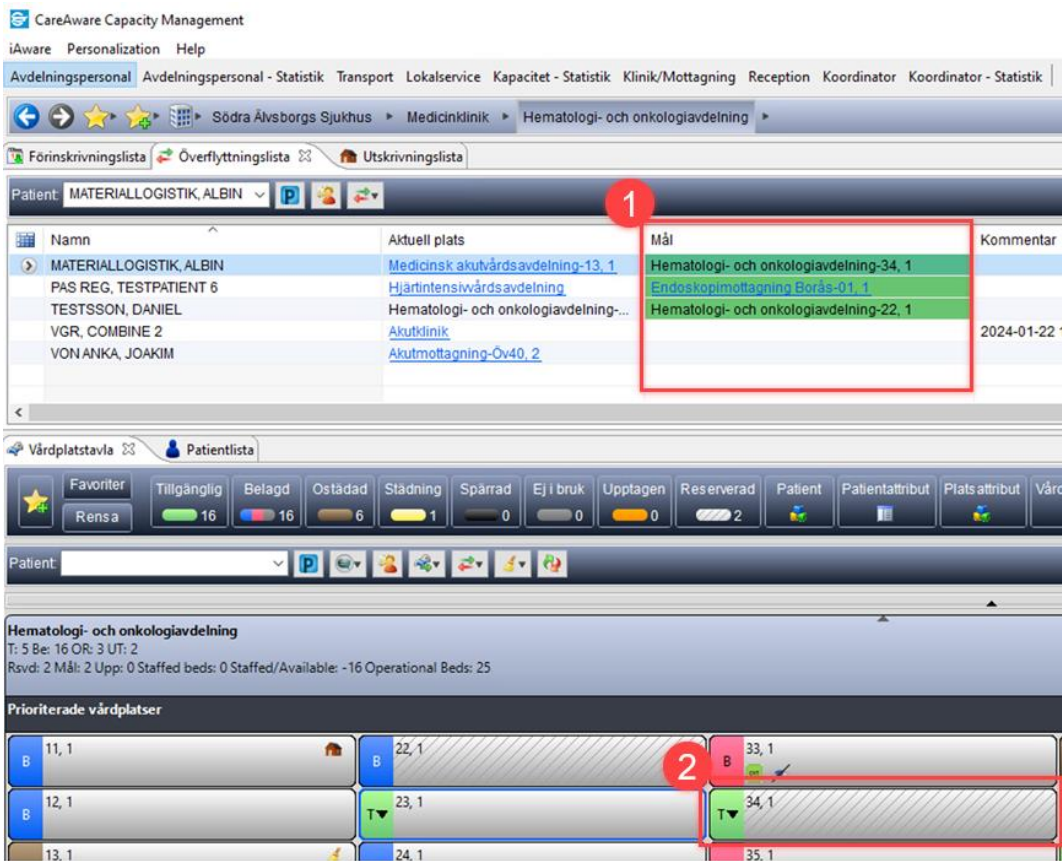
CareAware Capacity Management

iAware Personalization Help

Avdelningspersonal Avdelningspersonal - Statistik Transport Lokalservice Kapacitet - Statistik Klinik/Mottagning Reception Koordinator Koordinator - Statistik

Södra Älvsborgs Sjukhus ▸ Medicinklinik ▸ Hematologi- och onkologiavdelning ▸

Förinskrivningslista Överflyttningslista Utskrivningslista

Patient: MATERIALLOGISTIK, ALBIN

1

| Namn | Aktuell plats | Mål | Kommentar |
|---|---|---|---|
| MATERIALLOGISTIK, ALBIN | Medicinsk akutvårdsavdelning-13, 1 | Hematologi- och onkologiavdelning-34, 1 | |
| PAS REG, TESTPATIENT 6 | Hjärtintensivvårdsavdelning | Endoskopimottagning Borås-01, 1 | |
| TESTSSON, DANIEL | Hematologi- och onkologiavdelning-... | Hematologi- och onkologiavdelning-22, 1 | |
| VGR, COMBINE 2 | Akutklinik | | 2024-01-22 |
| VON ANKA, JOAKIM | Akutmottagning-Öv40, 2 | | |

Vårdplatstavla Patientlista

Favoriter Rensa Tillgänglig 16 Belagd 16 Ostädad 6 Städning 1 Spärrad 0 Ej i bruk 0 Upptagen 0 Reserverad 2 Patient Patientattribut Platsattribut Vård

Patient:

Hematologi- och onkologiavdelning
T: 5 Be: 16 OR: 3 UT: 2
Rsvd: 2 Mål: 2 Upp: 0 Staffed beds: 0 Staffed/Available: -16 Operational Beds: 25

Prioriterade vårdplatser

B 11, 1
B 22, 1
B 33, 1
2
B 12, 1
T 23, 1
T 34, 1
13, 1
24, 1
35, 1